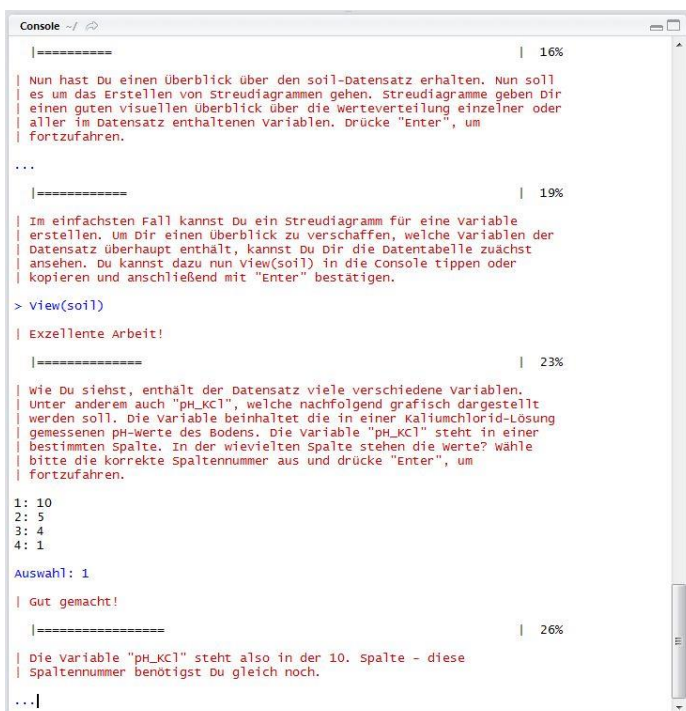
Console ~/

|==========                                                        | 16%

| Nun hast Du einen Überblick über den soil-Datensatz erhalten. Nun soll es um das Erstellen von Streudiagrammen gehen. Streudiagramme geben Dir einen guten visuellen Überblick über die Werteverteilung einzelner oder aller im Datensatz enthaltenen Variablen. Drücke "Enter", um fortzufahren.

...

|============                                                      | 19%

| Im einfachsten Fall kannst Du ein Streudiagramm für eine Variable erstellen. Um Dir einen Überblick zu verschaffen, welche Variablen der Datensatz überhaupt enthält, kannst Du Dir die Datentabelle zuächst ansehen. Du kannst dazu nun View(soil) in die Console tippen oder kopieren und anschließend mit "Enter" bestätigen.

> View(soil)

| Exzellente Arbeit!

|==============                                                    | 23%

| Wie Du siehst, enthält der Datensatz viele verschiedene Variablen. Unter anderem auch "pH_KCl", welche nachfolgend grafisch dargestellt werden soll. Die Variable beinhaltet die in einer Kaliumchlorid-Lösung gemessenen pH-Werte des Bodens. Die Variable "pH_KCl" steht in einer bestimmten Spalte. In der wievielten Spalte stehen die Werte? Wähle bitte die korrekte Spaltennummer aus und drücke "Enter", um fortzufahren.

1: 10
2: 5
3: 4
4: 1

Auswahl: 1

| Gut gemacht!

|=================                                                 | 26%

| Die Variable "pH_KCl" steht also in der 10. Spalte - diese Spaltennummer benötigst Du gleich noch.

...